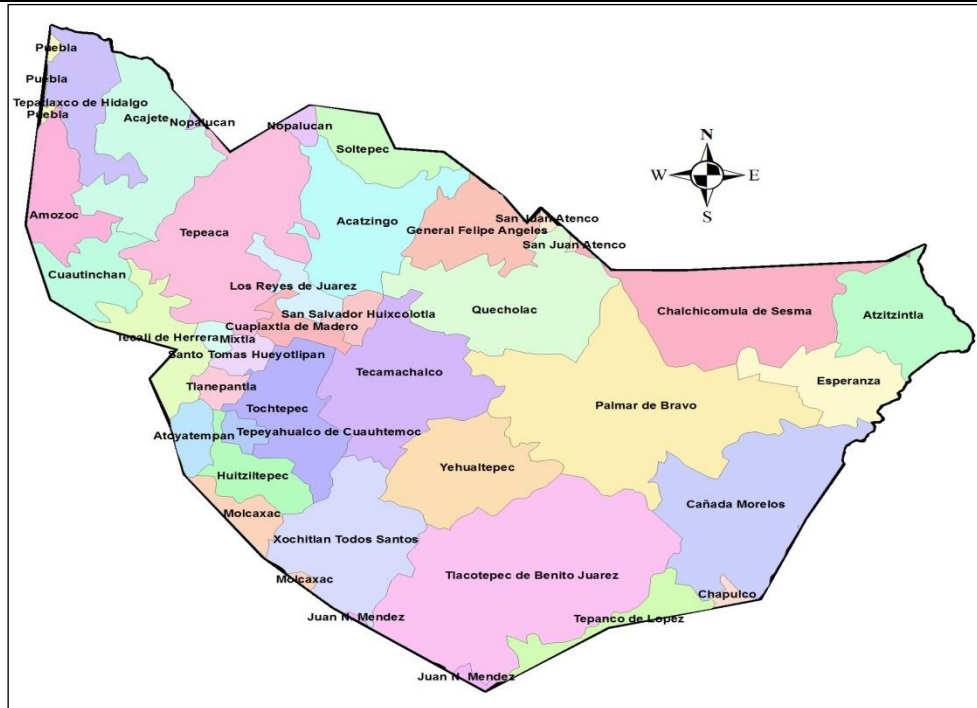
Puebla
Puebla
Tepatlaxco de Hidalgo
Puebla
Acajete
Nopalucan
Nopalucan
Soltepec
N
W
E
S
Amozoc
Tepeaca
Acatzingo
General Felipe Angeles
San Juan Atenco
San Juan Atenco
Cuautinchan
Los Reyes de Juarez
San Salvador Huixcolotla
Quecholac
Chalchicomula de Sesma
Atzitzintla
Tecali de Herrera
Cuapiaxtla de Madero
Mixtla
Santo Tomas Hueyotlipan
Tecamachalco
Tlanepantla
Esperanza
Tochtepec
Palmar de Bravo
Atoyatempan
Tepeyahualco de Cuauhtemoc
Huitziltepec
Yehualtepec
Cañada Morelos
Molcaxac
Xochitlan Todos Santos
Tlacotepec de Benito Juarez
Molcaxac
Chapulco
Juan N. Mendez
Tepanco de Lopez
Juan N. Mendez